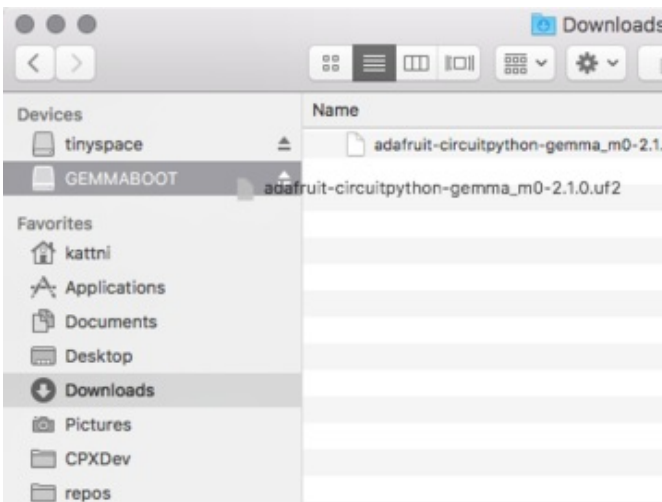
Downloads

Devices
tinyspace
GEMMABOOT

Favorites
kattni
Applications
Documents
Desktop
Downloads
Pictures
CPXDev
repos

Name
adafruit-circuitpython-gemma_m0-2.1.
adafruit-circuitpython-gemma_m0-2.1.0.uf2